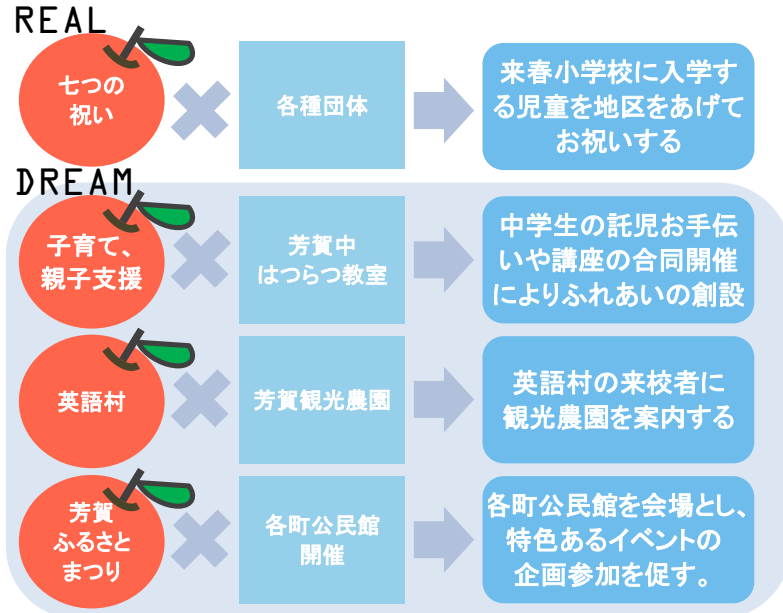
REAL

七つの祝い

各種団体

来春小学校に入学する児童を地区をあげてお祝いする

DREAM

子育て、親子支援

芳賀中はつらつ教室

中学生の託児お手伝いや講座の合同開催によりふれあいの創設

英語村

芳賀観光農園

英語村の来校者に観光農園を案内する

芳賀ふるさとまつり

各町公民館開催

各町公民館を会場とし、特色あるイベントの企画参加を促す。